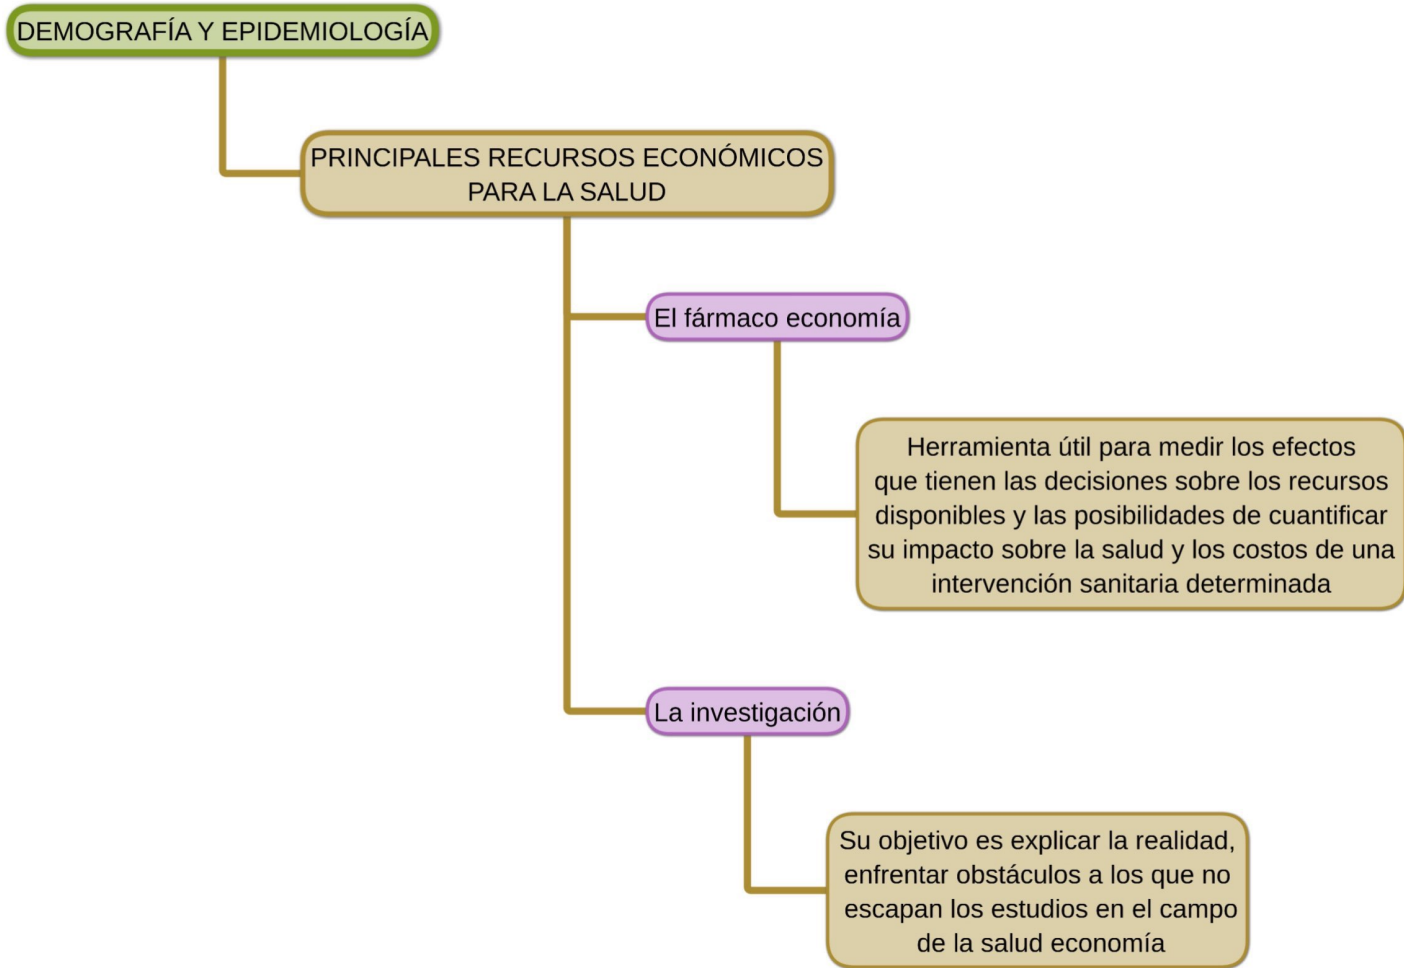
DEMOGRAFÍA Y EPIDEMIOLOGÍA

PRINCIPALES RECURSOS ECONÓMICOS PARA LA SALUD

El fármaco economía

Herramienta útil para medir los efectos que tienen las decisiones sobre los recursos disponibles y las posibilidades de cuantificar su impacto sobre la salud y los costos de una intervención sanitaria determinada

La investigación

Su objetivo es explicar la realidad, enfrentar obstáculos a los que no escapan los estudios en el campo de la salud economía